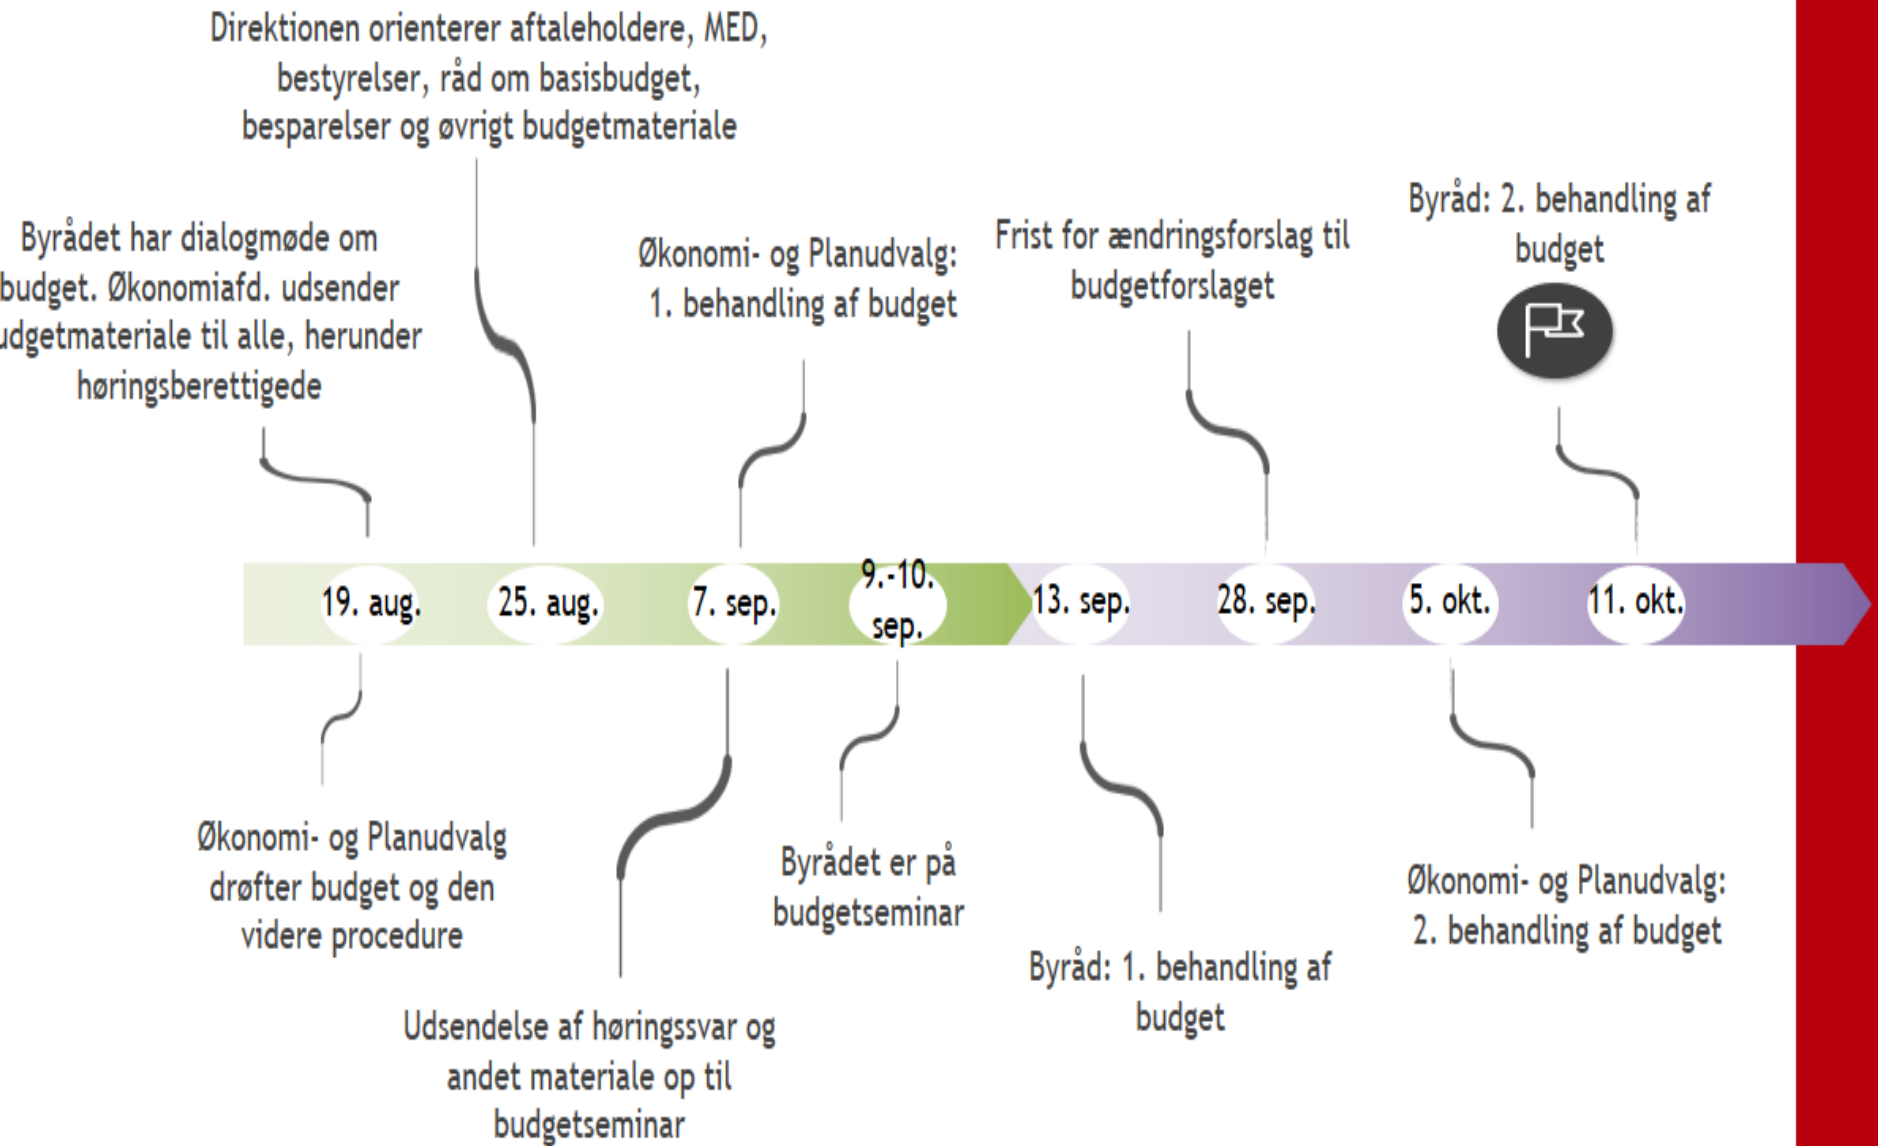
Direktionen orienterer aftaleholdere, MED, bestyrelser, råd om basisbudget, besparelser og øvrigt budgetmateriale

Byrådet har dialogmøde om budget. Økonomiafd. udsender udgetmateriale til alle, herunder høringsberettigede

Økonomi- og Planudvalg: 1. behandling af budget

Frist for ændringsforslag til budgetforslaget

Byråd: 2. behandling af budget

19. aug.

25. aug.

7. sep.

9.-10. sep.

13. sep.

28. sep.

5. okt.

11. okt.

Økonomi- og Planudvalg drøfter budget og den videre procedure

Udsendelse af høringssvar og andet materiale op til budgetseminar

Byrådet er på budgetseminar

Byråd: 1. behandling af budget

Økonomi- og Planudvalg: 2. behandling af budget